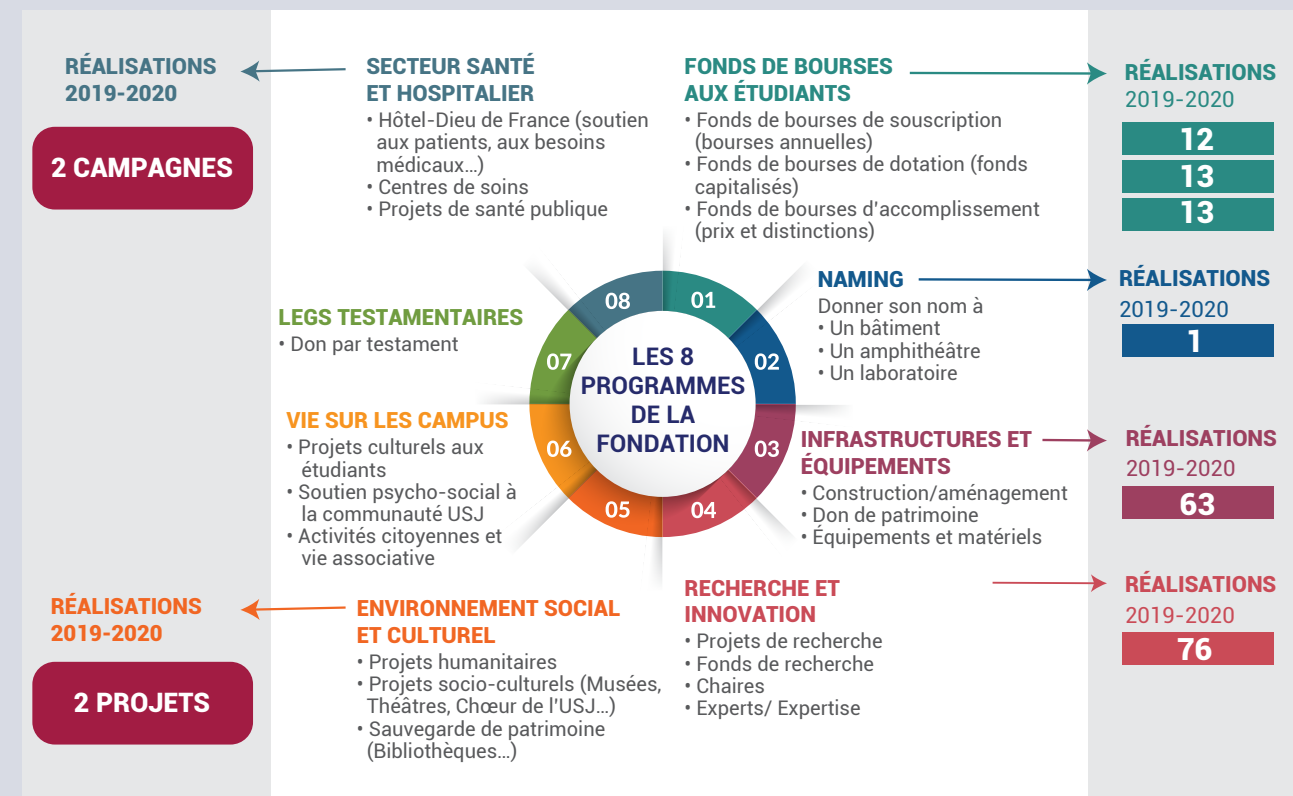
RÉALISATIONS 2019-2020

2 CAMPAGNES

SECTEUR SANTÉ ET HOSPITALIER
• Hôtel-Dieu de France (soutien aux patients, aux besoins médicaux…)
• Centres de soins
• Projets de santé publique

FONDS DE BOURSES AUX ÉTUDIANTS
• Fonds de bourses de souscription (bourses annuelles)
• Fonds de bourses de dotation (fonds capitalisés)
• Fonds de bourses d'accomplissement (prix et distinctions)

RÉALISATIONS
2019-2020
12
13
13

NAMING
Donner son nom à
• Un bâtiment
• Un amphithéâtre
• Un laboratoire

RÉALISATIONS
2019-2020
1

LEGS TESTAMENTAIRES
• Don par testament

08 01 02 03 04 05 06 07

LES 8 PROGRAMMES DE LA FONDATION

VIE SUR LES CAMPUS
• Projets culturels aux étudiants
• Soutien psycho-social à la communauté USJ
• Activités citoyennes et vie associative

INFRASTRUCTURES ET ÉQUIPEMENTS
• Construction/aménagement
• Don de patrimoine
• Équipements et matériels

RÉALISATIONS
2019-2020
63

RECHERCHE ET INNOVATION
• Projets de recherche
• Fonds de recherche
• Chaires
• Experts/ Expertise

RÉALISATIONS
2019-2020
76

RÉALISATIONS 2019-2020

2 PROJETS

ENVIRONNEMENT SOCIAL ET CULTUREL
• Projets humanitaires
• Projets socio-culturels (Musées, Théâtres, Chœur de l'USJ…)
• Sauvegarde de patrimoine (Bibliothèques…)